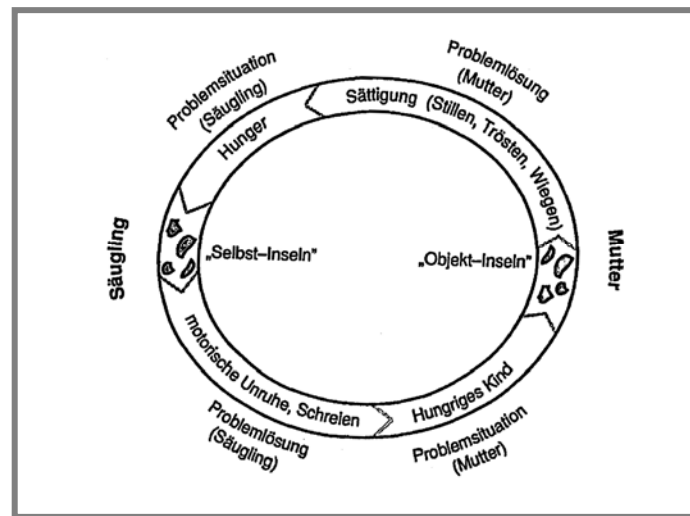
Problemsituation (Säugling)

Hunger

Problemlösung (Mutter)

Sättigung (Stillen, Trösten, Wiegen)

Säugling

„Selbst-Inseln"

„Objekt-Inseln"

Mutter

motorische Unruhe, Schreien

Hungriges Kind

Problemlösung (Säugling)

Problemsituation (Mutter)